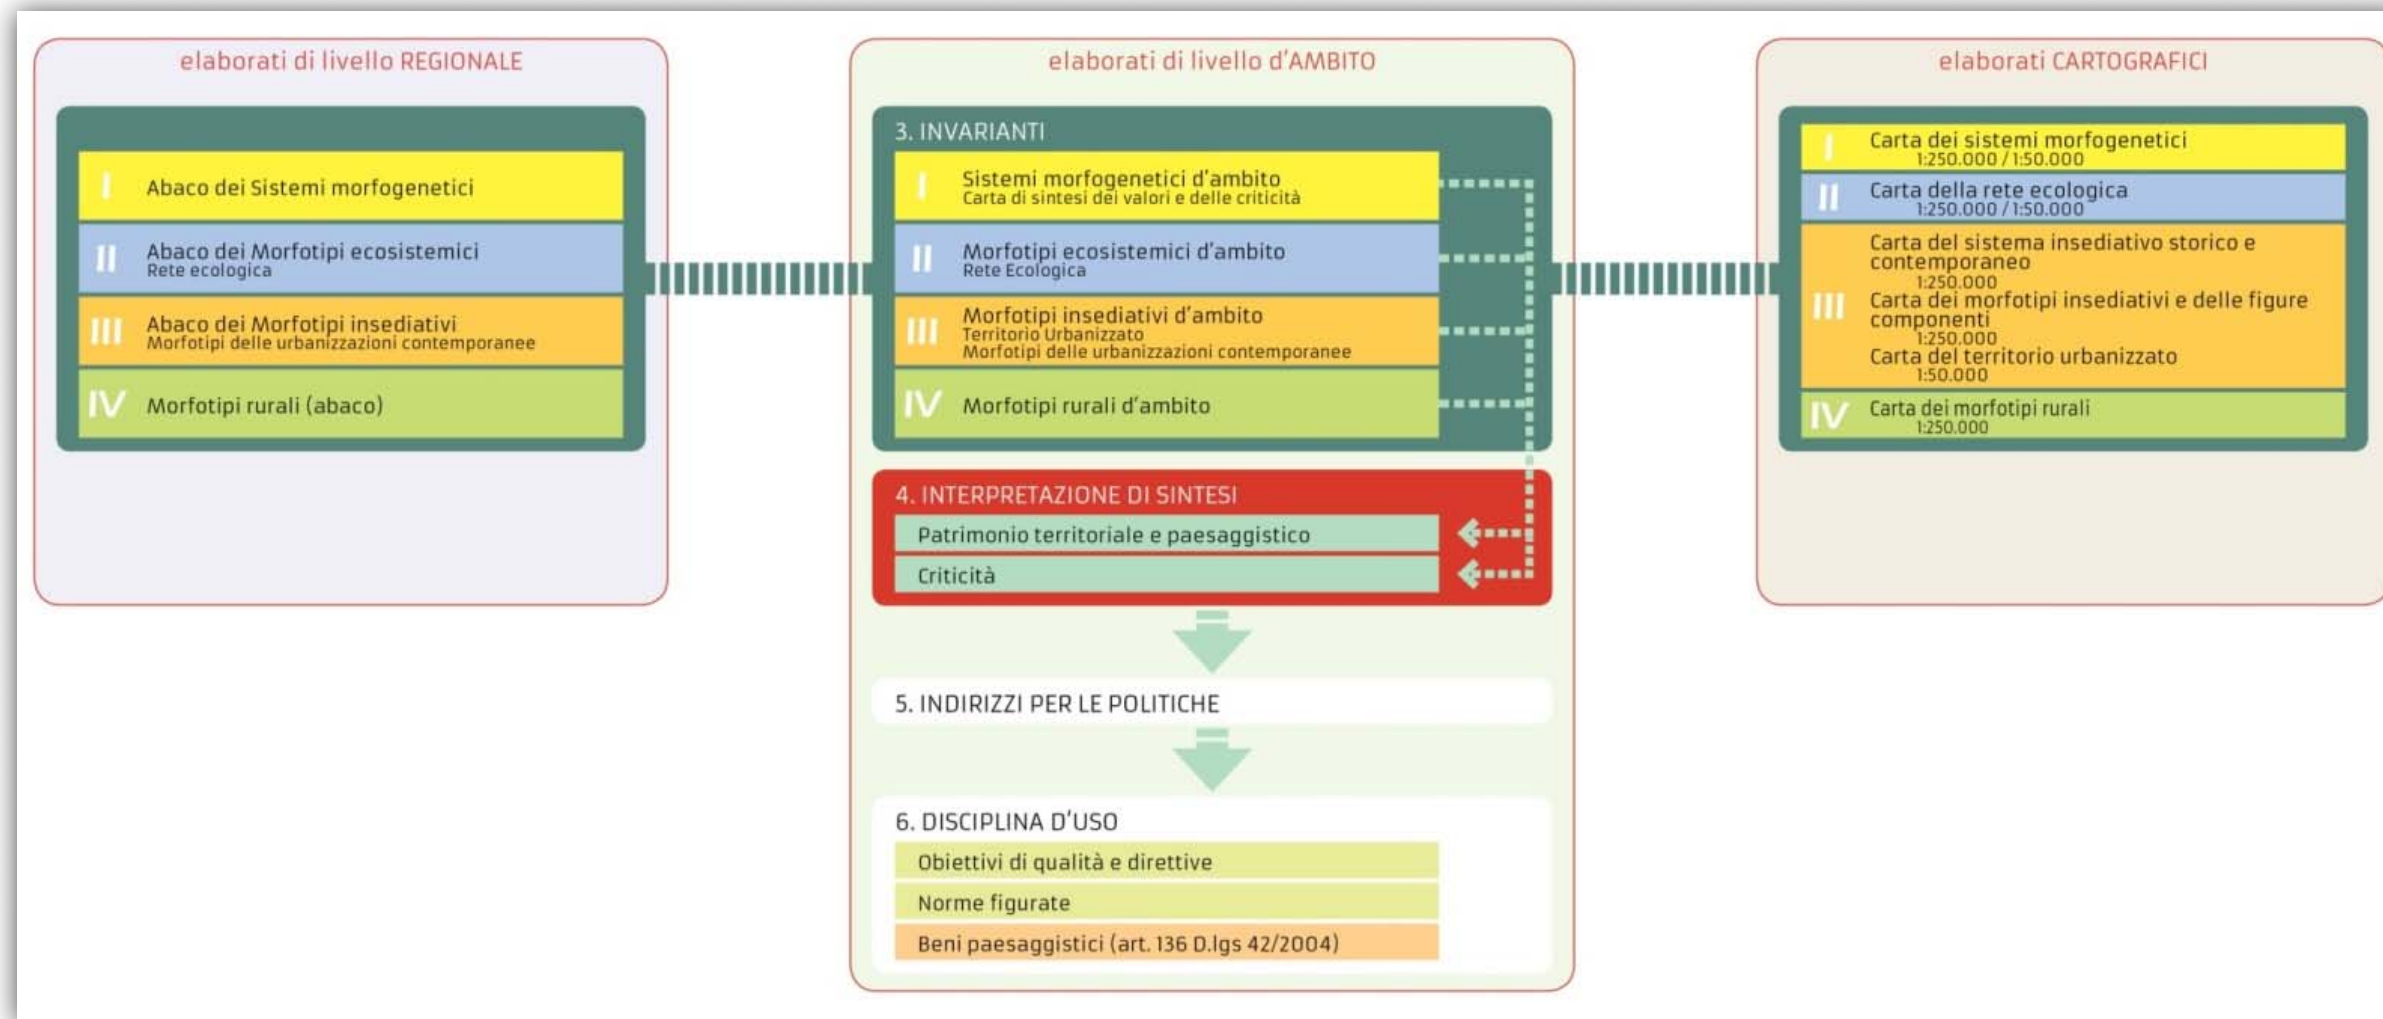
elaborati di livello REGIONALE

I Abaco dei Sistemi morfogenetici

II Abaco dei Morfotipi ecosistemici
Rete ecologica

III Abaco dei Morfotipi insediativi
Morfotipi delle urbanizzazioni contemporanee

IV Morfotipi rurali (abaco)

elaborati di livello d'AMBITO

3. INVARIANTI

I Sistemi morfogenetici d'ambito
Carta di sintesi dei valori e delle criticità

II Morfotipi ecosistemici d'ambito
Rete Ecologica

III Morfotipi insediativi d'ambito
Territorio Urbanizzato
Morfotipi delle urbanizzazioni contemporanee

IV Morfotipi rurali d'ambito

4. INTERPRETAZIONE DI SINTESI

Patrimonio territoriale e paesaggistico

Criticità

5. INDIRIZZI PER LE POLITICHE

6. DISCIPLINA D'USO

Obiettivi di qualità e direttive

Norme figurate

Beni paesaggistici (art. 136 D.lgs 42/2004)

elaborati CARTOGRAFICI

I Carta dei sistemi morfogenetici
1:250.000 / 1:50.000

II Carta della rete ecologica
1:250.000 / 1:50.000

III Carta del sistema insediativo storico e contemporaneo
1:250.000
Carta dei morfotipi insediativi e delle figure componenti
1:250.000
Carta del territorio urbanizzato
1:50.000

IV Carta dei morfotipi rurali
1:250.000